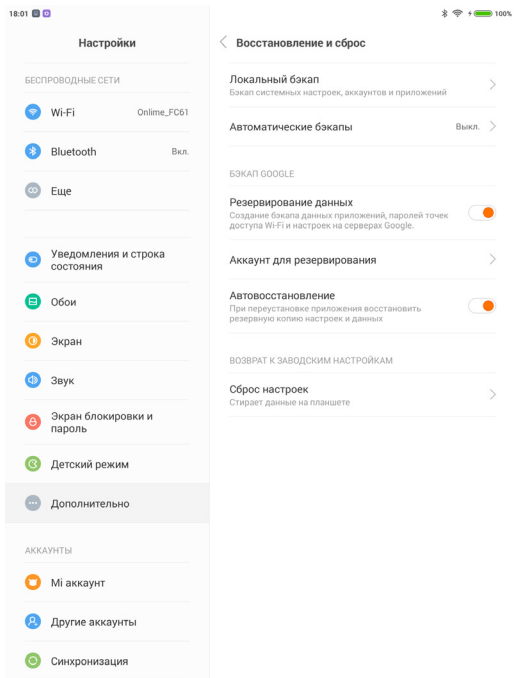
18:01

100%

Настройки

БЕСПРОВОДНЫЕ СЕТИ

Wi-Fi Online_FC61

Bluetooth Вкл.

Еще

Уведомления и строка состояния

Обои

Экран

Звук

Экран блокировки и пароль

Детский режим

Дополнительно

АККАУНТЫ

Mi аккаунт

Другие аккаунты

Синхронизация

Восстановление и сброс

Локальный бэкап
Бэкап системных настроек, аккаунтов и приложений

Автоматические бэкапы Выкл.

БЭКАП GOOGLE

Резервирование данных
Создание бэкапа данных приложений, паролей точек доступа Wi-Fi и настроек на серверах Google.

Аккаунт для резервирования

Автовосстановление
При переустановке приложения восстановить резервную копию настроек и данных

ВОЗВРАТ К ЗАВОДСКИМ НАСТРОЙКАМ

Сброс настроек
Стирает данные на планшете